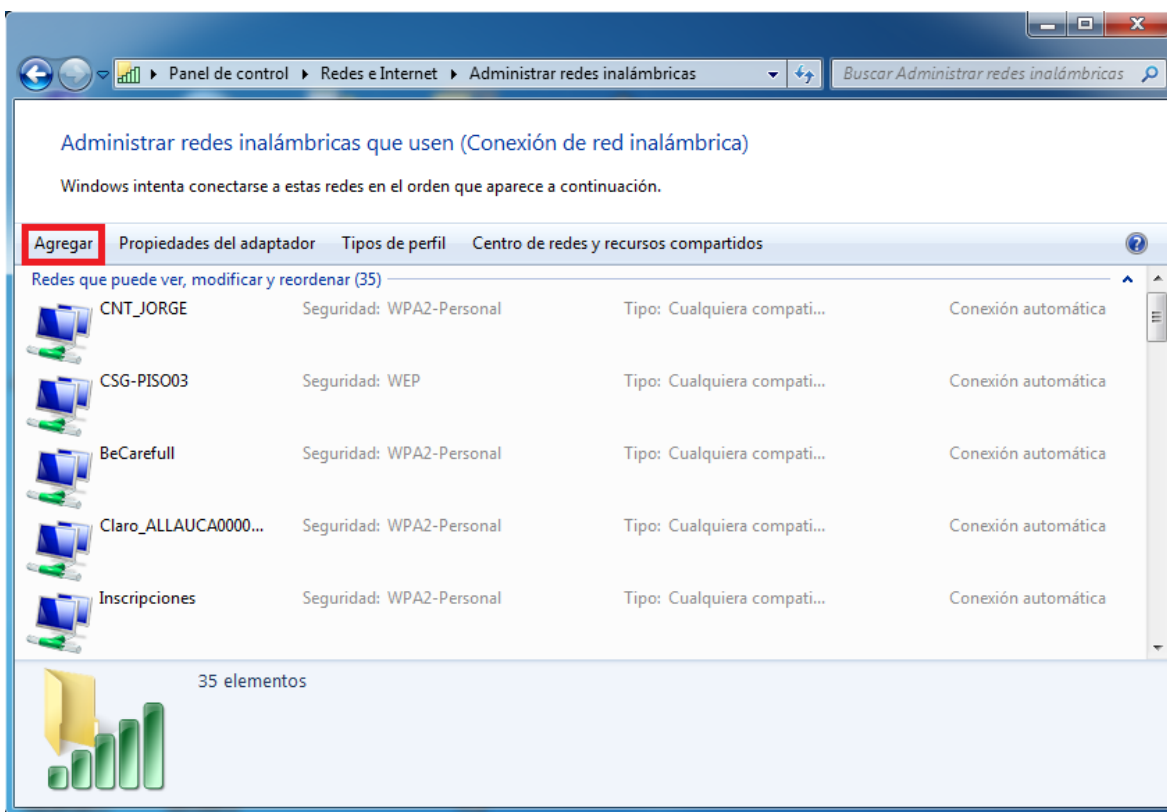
Panel de control ▸ Redes e Internet ▸ Administrar redes inalámbricas

Buscar Administrar redes inalámbricas

Administrar redes inalámbricas que usen (Conexión de red inalámbrica)

Windows intenta conectarse a estas redes en el orden que aparece a continuación.

Agregar Propiedades del adaptador Tipos de perfil Centro de redes y recursos compartidos

Redes que puede ver, modificar y reordenar (35)

| | | | |
|---|---|---|---|
| CNT_JORGE | Seguridad: WPA2-Personal | Tipo: Cualquiera compati... | Conexión automática |
| CSG-PISO03 | Seguridad: WEP | Tipo: Cualquiera compati... | Conexión automática |
| BeCarefull | Seguridad: WPA2-Personal | Tipo: Cualquiera compati... | Conexión automática |
| Claro_ALLAUCA0000... | Seguridad: WPA2-Personal | Tipo: Cualquiera compati... | Conexión automática |
| Inscripciones | Seguridad: WPA2-Personal | Tipo: Cualquiera compati... | Conexión automática |

35 elementos